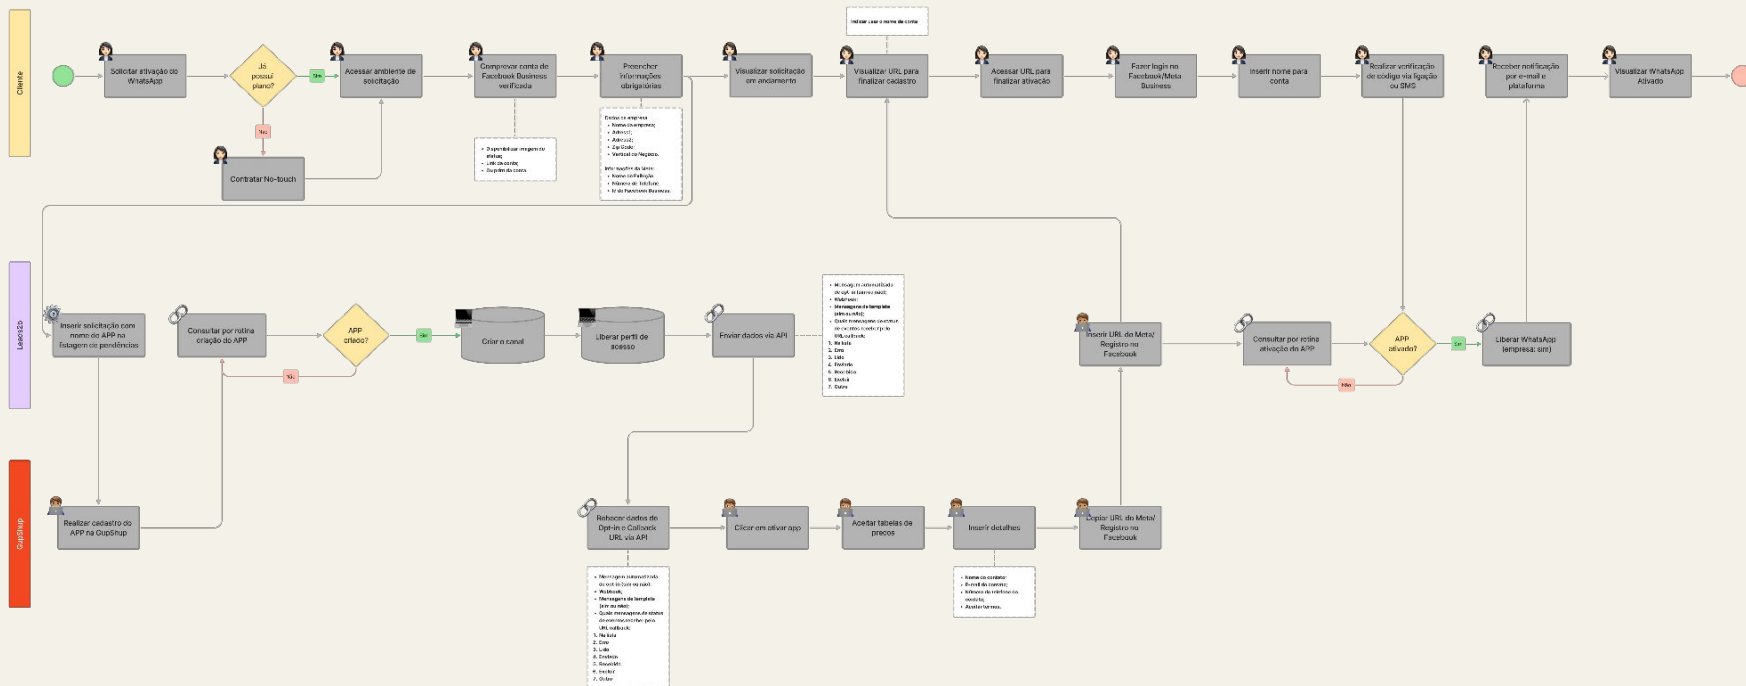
Cliente

Solicitar ativação do WhatsApp

Já possui plano?

Sim

Não

Contratar No-touch

Acessar ambiente de solicitação

Comprovar conta do Facebook Business verificada

- Disponibilizar imagem do status;
- Link da conta;
- Cupom da conta

Preencher informações obrigatórias

Dados da empresa:
- Nome da empresa;
- Adress1;
- Adress2;
- Zip Code;
- Vertical de Negócio.

Informações do bm:
- Nome do Perfil;
- Número de telefone;
- Id do Facebook Business.

Visualizar solicitação em andamento

Indicar user e nome de conta

Visualizar URL para finalizar cadastro

Acessar URL para finalizar ativação

Fazer login no Facebook/Meta Business

Inserir nome para conta

Realizar verificação de código via ligação ou SMS

Receber notificação por e-mail e plataforma

Visualizar WhatsApp Ativado

Leads2b

Inserir solicitação com nome do APP na listagem de pendências

Consultar por rotina criação do APP

APP criado?

Sim

Não

Criar o canal

Liberar perfil de acesso

Enviar dados via API

- Mensagem automatizada de opt-in (sim ou não);
- Webhook;
- Mensagem de template (sim ou não);
- Quais mensagens de status de controle de envio via URL callback:
1. Na fila
2. Erro
3. Lido
4. Enviado
5. Recebido
6. Excluir
7. Outro

Inserir URL do Meta/ Registro no Facebook

Consultar por rotina ativação do APP

APP ativado?

Sim

Não

Liberar WhatsApp (empresa: sim)

GupShup

Realizar cadastro do APP na GupShup

Receber dados do Opt-in e Callback URL via API

- Mensagem automatizada de opt-in (sim ou não);
- Webhook;
- Mensagem de template (sim ou não);
- Quais mensagens de status de controle de envio via URL callback:
1. Na fila
2. Erro
3. Lido
4. Enviado
5. Recebido
6. Excluir
7. Outro

Clicar em ativar app

Aceitar tabelas de preços

Inserir detalhes

- Nome do contato;
- E-mail do contato;
- Número de telefone do contato;
- Assinar termos.

Copiar URL do Meta/ Registro no Facebook